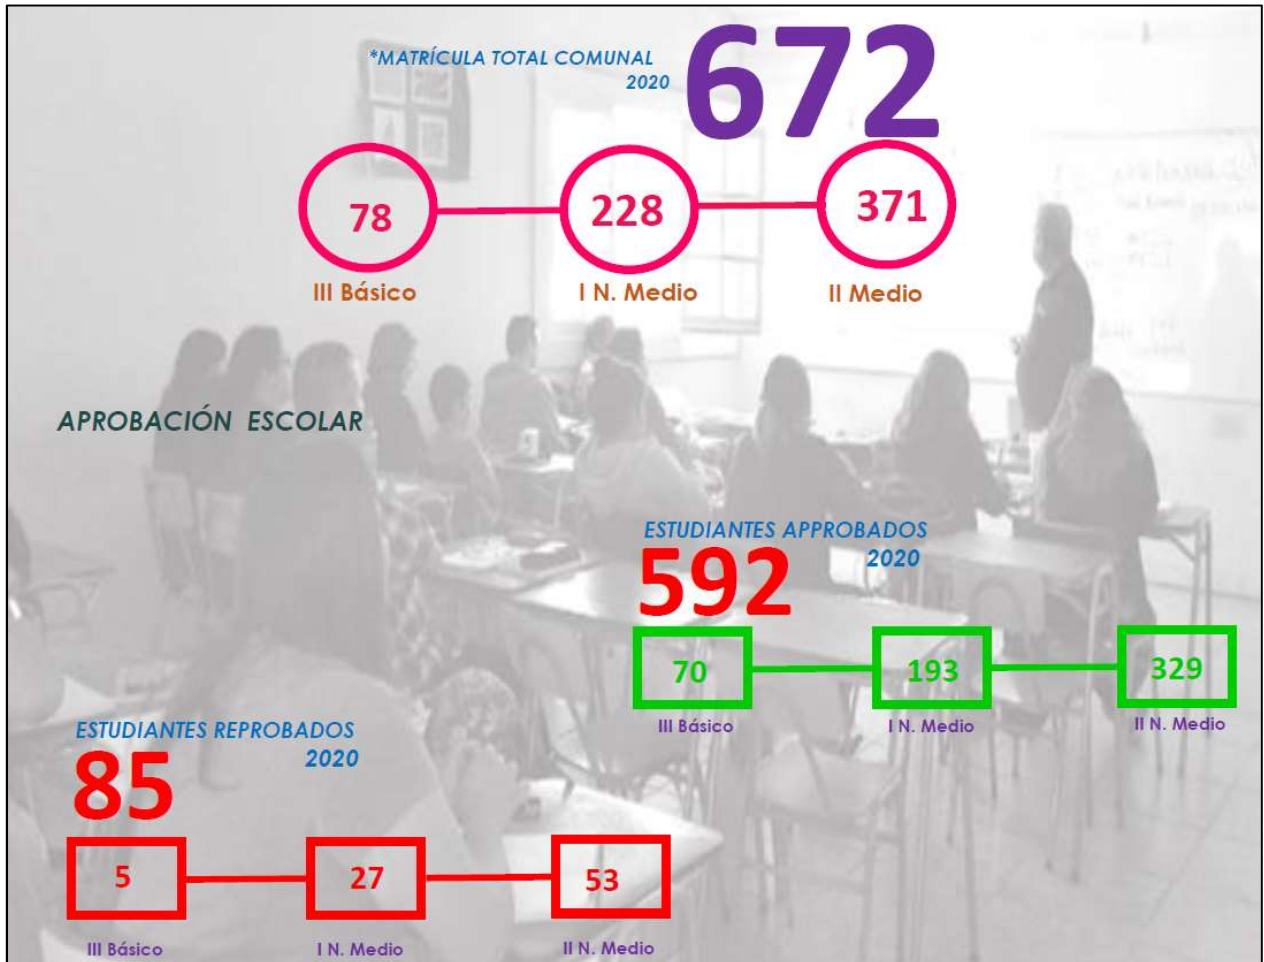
*MATRÍCULA TOTAL COMUNAL
2020
672

78
III Básico

228
I N. Medio

371
II Medio

APROBACIÓN ESCOLAR

ESTUDIANTES APPROBADOS
2020
592

70
III Básico

193
I N. Medio

329
II N. Medio

ESTUDIANTES REPROBADOS
2020
85

5
III Básico

27
I N. Medio

53
II N. Medio